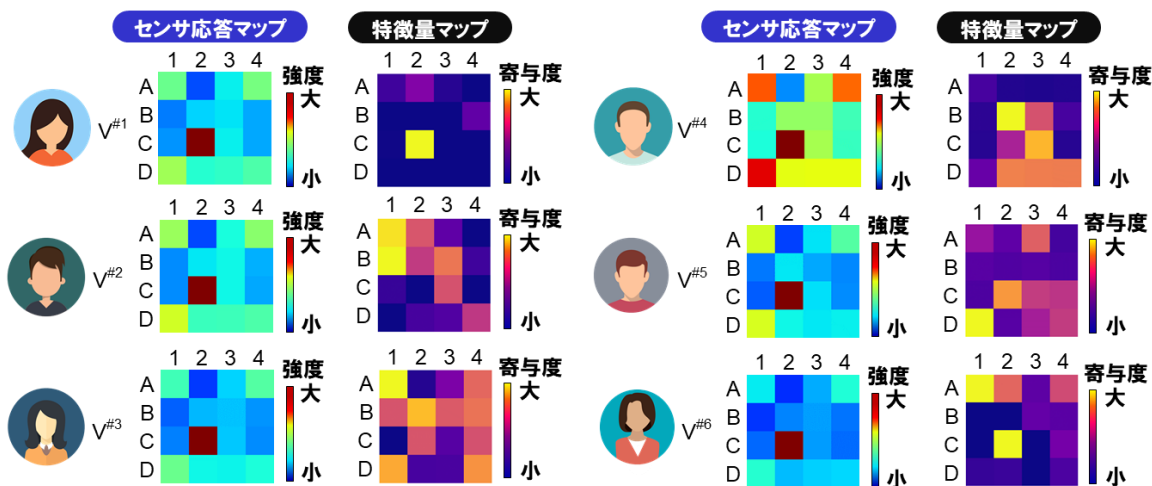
センサ応答マップ

特徴量マップ

センサ応答マップ

特徴量マップ

$V^{\#1}$
1 2 3 4
A
B
C
D
強度
大
小
1 2 3 4
A
B
C
D
寄与度
大
小

$V^{\#2}$
1 2 3 4
A
B
C
D
強度
大
小
1 2 3 4
A
B
C
D
寄与度
大
小

$V^{\#3}$
1 2 3 4
A
B
C
D
強度
大
小
1 2 3 4
A
B
C
D
寄与度
大
小

$V^{\#4}$
1 2 3 4
A
B
C
D
強度
大
小
1 2 3 4
A
B
C
D
寄与度
大
小

$V^{\#5}$
1 2 3 4
A
B
C
D
強度
大
小
1 2 3 4
A
B
C
D
寄与度
大
小

$V^{\#6}$
1 2 3 4
A
B
C
D
強度
大
小
1 2 3 4
A
B
C
D
寄与度
大
小